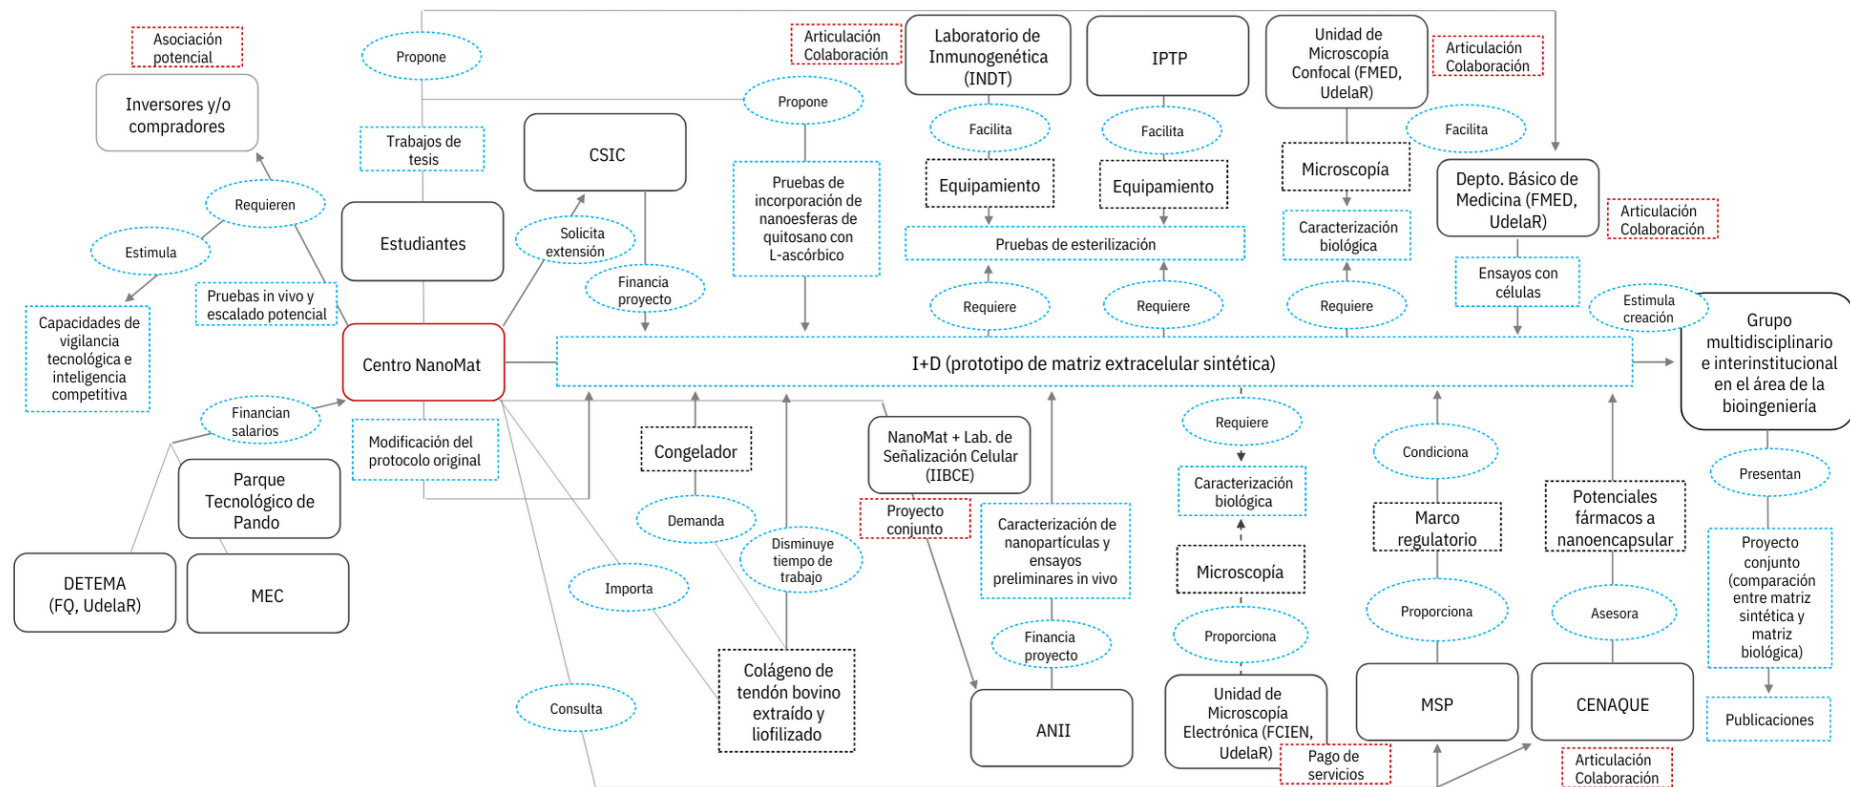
Asociación potencial

Inversores y/o compradores

Requieren

Estimula

Capacidades de vigilancia tecnológica e inteligencia competitiva

Pruebas in vivo y escalado potencial

Propone

Trabajos de tesis

Estudiantes

CSIC

Solicita extensión

Financia proyecto

Articulación Colaboración

Propone

Pruebas de incorporación de nanoesferas de quitosano con L-ascórbico

Laboratorio de Inmunogenética (INDT)

Facilita

Equipamiento

IPTP

Facilita

Equipamiento

Pruebas de esterilización

Requiere

Requiere

Unidad de Microscopía Confocal (FMED, UdelaR)

Articulación Colaboración

Microscopía

Facilita

Caracterización biológica

Requiere

Depto. Básico de Medicina (FMED, UdelaR)

Articulación Colaboración

Ensayos con células

Estimula creación

Grupo multidisciplinario e interinstitucional en el área de la bioingeniería

Centro NanoMat

I+D (prototipo de matriz extracelular sintética)

Financian salarios

Modificación del protocolo original

Parque Tecnológico de Pando

DETEMA (FQ, UdelaR)

MEC

Congelador

Demanda

Importa

Disminuye tiempo de trabajo

Consulta

Colágeno de tendón bovino extraído y liofilizado

NanoMat + Lab. de Señalización Celular (IIBCE)

Proyecto conjunto

Caracterización de nanopartículas y ensayos preliminares in vivo

Financia proyecto

ANII

Requiere

Caracterización biológica

Microscopía

Proporciona

Unidad de Microscopía Electrónica (FCIEN, UdelaR)

Pago de servicios

Condiciona

Marco regulatorio

Proporciona

MSP

Potenciales fármacos a nanoencapsular

Asesora

CENAQUE

Articulación Colaboración

Presentan

Proyecto conjunto (comparación entre matriz sintética y matriz biológica)

Publicaciones